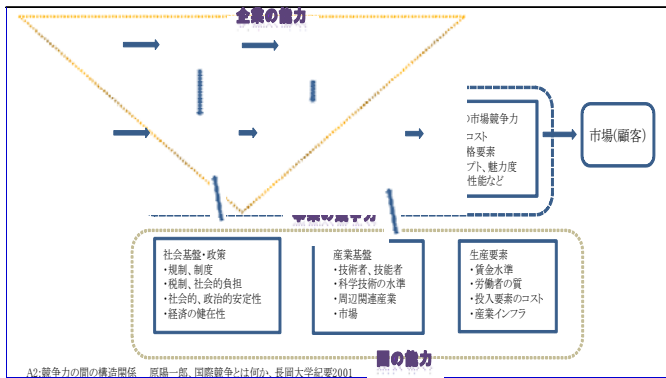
企業の能力

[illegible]市場競争力
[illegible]コスト
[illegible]格要素
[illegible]プト、魅力度
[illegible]性能など

市場(顧客)

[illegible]の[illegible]力

社会基盤・政策
・規制、制度
・税制、社会的負担
・社会的、政治的安定性
・経済の健在性

産業基盤
・技術者、技能者
・科学技術の水準
・周辺関連産業
・市場

生産要素
・資金水準
・労働者の質
・投入要素のコスト
・産業インフラ

国の能力

A2:競争力の間の構造関係　原陽一郎, 国際競争とは何か, 長岡大学紀要2001